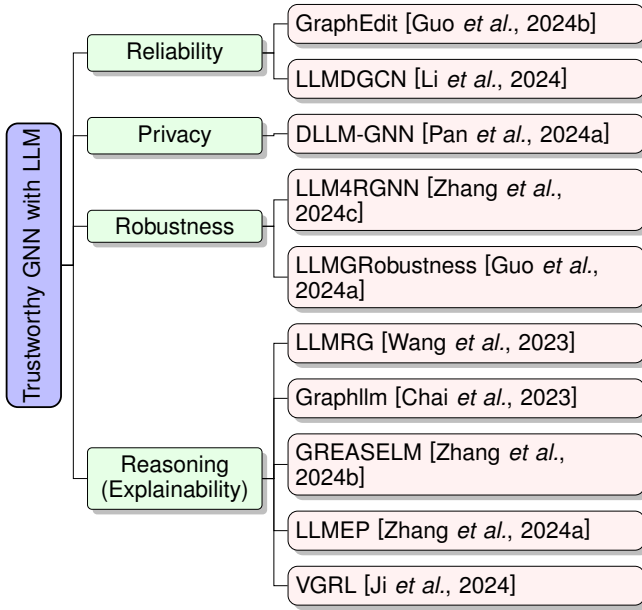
Trustworthy GNN with LLM

Reliability

GraphEdit [Guo et al., 2024b]

LLMDGCN [Li et al., 2024]

Privacy

DLLM-GNN [Pan et al., 2024a]

Robustness

LLM4RGNN [Zhang et al., 2024c]

LLMGRobustness [Guo et al., 2024a]

Reasoning (Explainability)

LLMRG [Wang et al., 2023]

Graphllm [Chai et al., 2023]

GREASELM [Zhang et al., 2024b]

LLMEP [Zhang et al., 2024a]

VGRL [Ji et al., 2024]